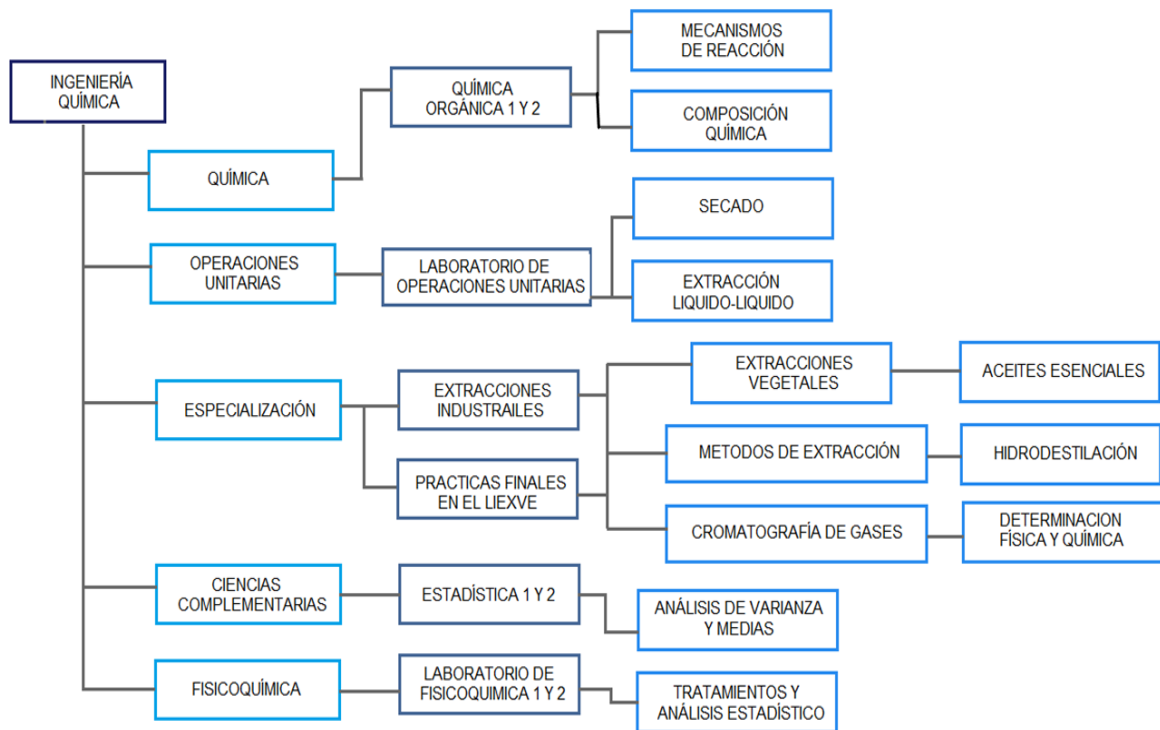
INGENIERÍA QUÍMICA

QUÍMICA

QUÍMICA ORGÁNICA 1 Y 2

MECANISMOS DE REACCIÓN

COMPOSICIÓN QUÍMICA

OPERACIONES UNITARIAS

LABORATORIO DE OPERACIONES UNITARIAS

SECADO

EXTRACCIÓN LIQUIDO-LIQUIDO

ESPECIALIZACIÓN

EXTRACCIONES INDUSTRAILES

PRACTICAS FINALES EN EL LIEXVE

EXTRACCIONES VEGETALES

ACEITES ESENCIALES

METODOS DE EXTRACCIÓN

HIDRODESTILACIÓN

CROMATOGRAFÍA DE GASES

DETERMINACION FÍSICA Y QUÍMICA

CIENCIAS COMPLEMENTARIAS

ESTADÍSTICA 1 Y 2

ANÁLISIS DE VARIANZA Y MEDIAS

FISICOQUÍMICA

LABORATORIO DE FISICOQUIMICA 1 Y 2

TRATAMIENTOS Y ANÁLISIS ESTADÍSTICO